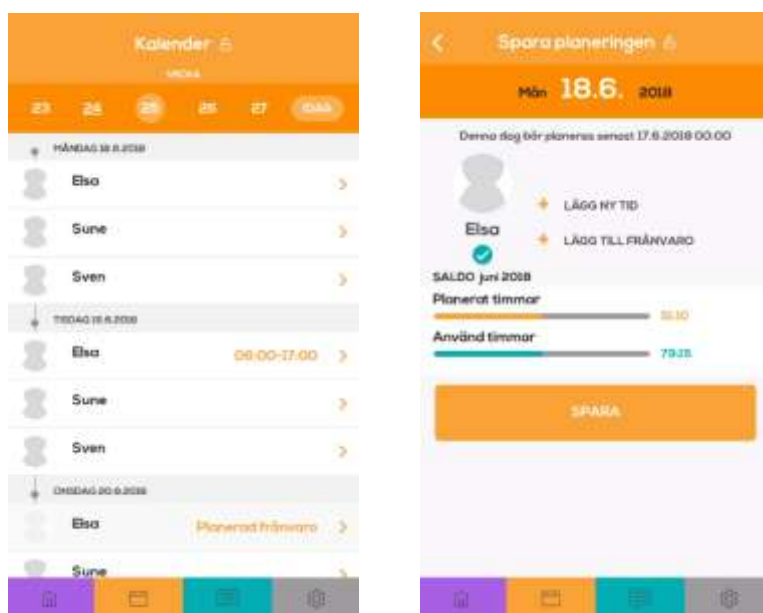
Kalender

VECKA

23 24 25 26 27 IDAG

MÅNDAG 18.6.2018

Elsa

Sune

Sven

TISDAG 19.6.2018

Elsa 06:00-17:00

Sune

Sven

ONSDAG 20.6.2018

Elsa Planerad frånvaro

Sune

Spara planeringen

Mån 18.6. 2018

Denna dag bör planeras senast 17.6.2018 00.00

Elsa

LÄGG NY TID

LÄGG TILL FRÅNVARO

SALDO juni 2018

Planerat timmar

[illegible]

Använd timmar

79.25

SPARA